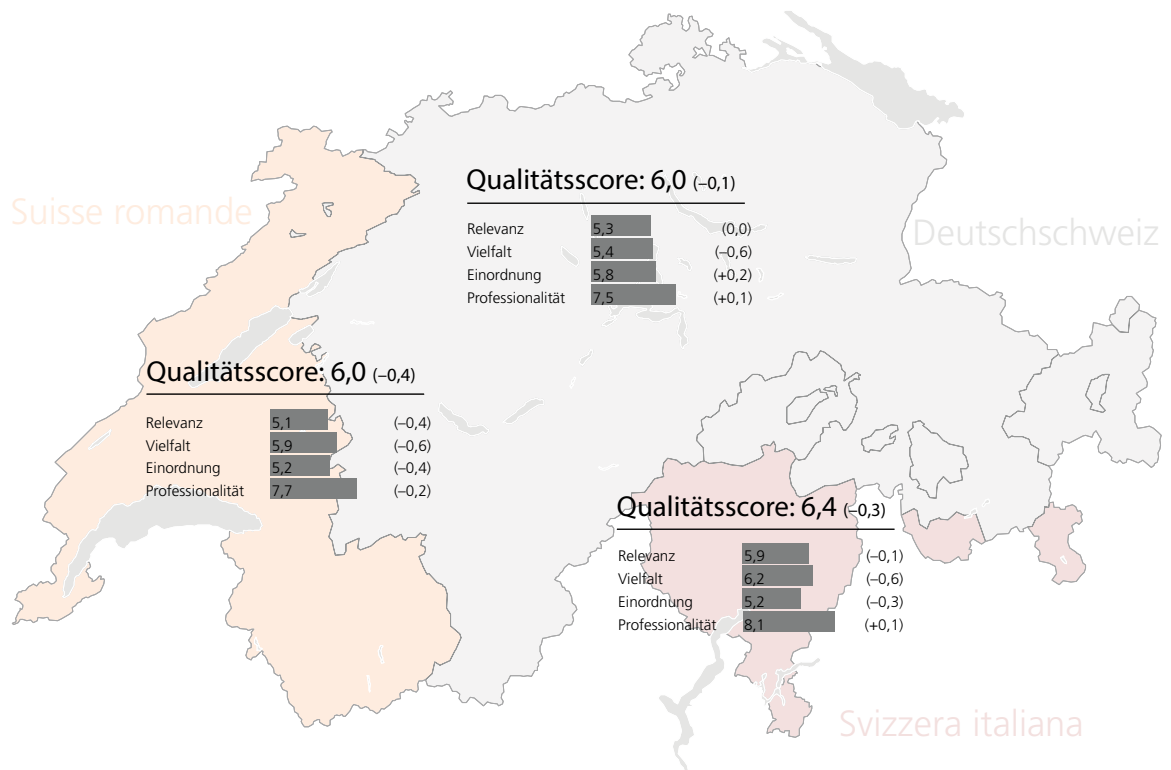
Suisse romande

Qualitätsscore: 6,0 (–0,1)

| | | |
|---|---|---|
| Relevanz | 5,3 | (0,0) |
| Vielfalt | 5,4 | (–0,6) |
| Einordnung | 5,8 | (+0,2) |
| Professionalität | 7,5 | (+0,1) |

Deutschschweiz

Qualitätsscore: 6,0 (–0,4)

| | | |
|---|---|---|
| Relevanz | 5,1 | (–0,4) |
| Vielfalt | 5,9 | (–0,6) |
| Einordnung | 5,2 | (–0,4) |
| Professionalität | 7,7 | (–0,2) |

Qualitätsscore: 6,4 (–0,3)

| | | |
|---|---|---|
| Relevanz | 5,9 | (–0,1) |
| Vielfalt | 6,2 | (–0,6) |
| Einordnung | 5,2 | (–0,3) |
| Professionalität | 8,1 | (+0,1) |

Svizzera italiana